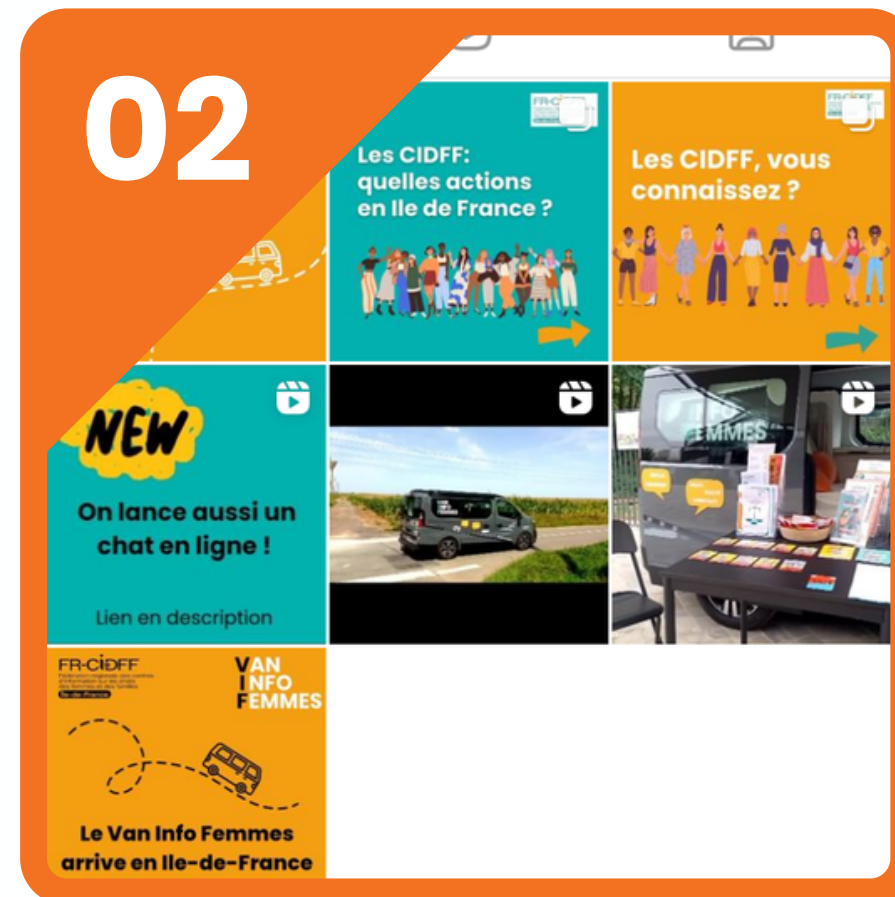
02

Les CIDFF: quelles actions en Ile de France ?

Les CIDFF, vous connaissez ?

NEW

On lance aussi un chat en ligne !

Lien en description

FEMMES

FR-CIDFF
Fédération régionale des centres d'information sur les droits des femmes et des familles
Ile-de-France

VAN
INFO
FEMMES

Le Van Info Femmes arrive en Ile-de-France